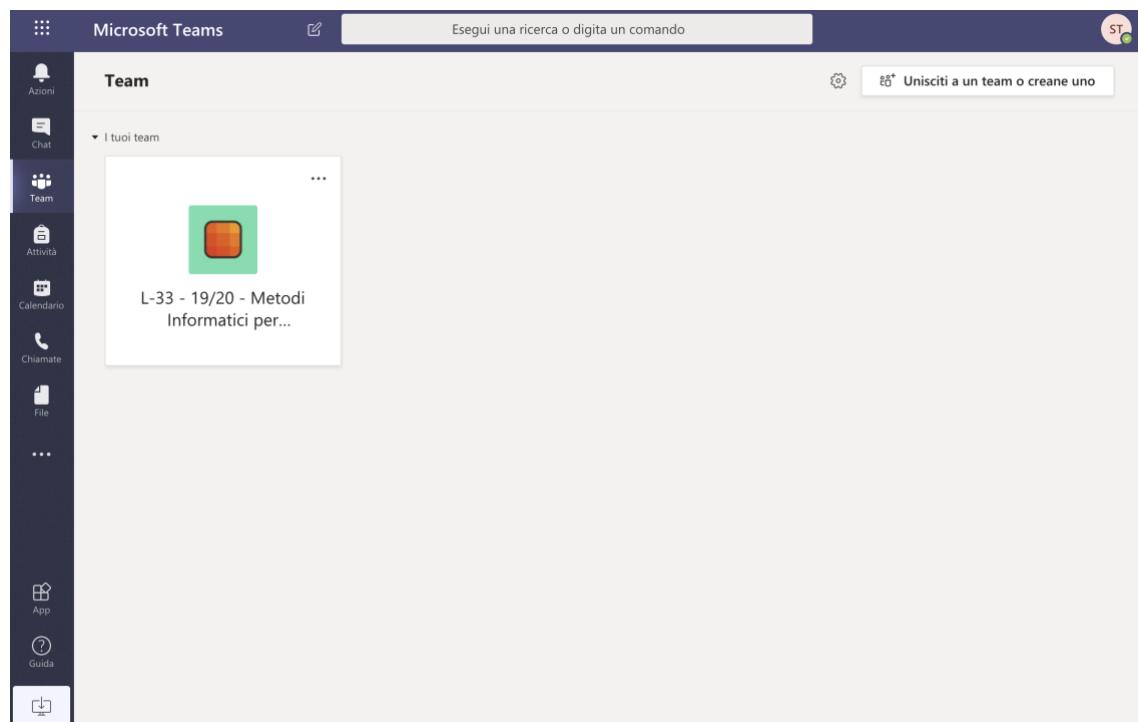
Microsoft Teams

Esegui una ricerca o digita un comando

ST

Azioni

Chat

Team

Attività

Calendario

Chiamate

File

...

App

Guida

Team

Unisciti a un team o creane uno

I tuoi team

...

L-33 - 19/20 - Metodi Informatici per...